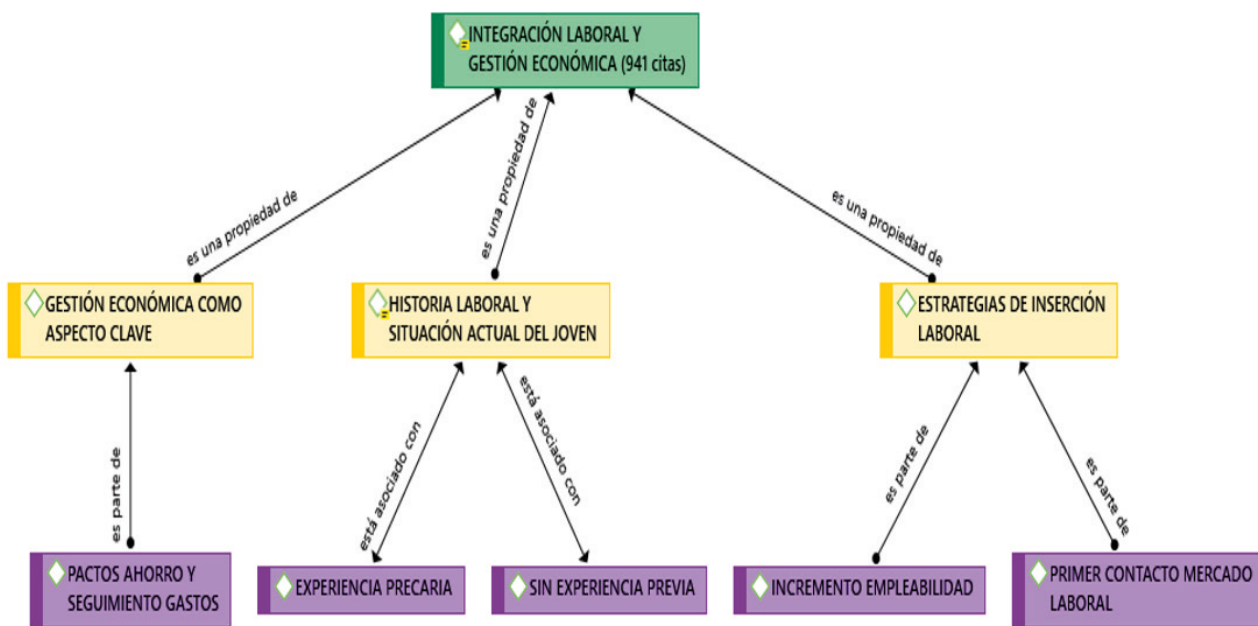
INTEGRACIÓN LABORAL Y GESTIÓN ECONÓMICA (941 citas)

es una propiedad de

es una propiedad de

es una propiedad de

GESTIÓN ECONÓMICA COMO ASPECTO CLAVE

HISTORIA LABORAL Y SITUACIÓN ACTUAL DEL JOVEN

ESTRATEGIAS DE INSERCIÓN LABORAL

es parte de

está asociado con

está asociado con

es parte de

es parte de

PACTOS AHORRO Y SEGUIMIENTO GASTOS

EXPERIENCIA PRECARIA

SIN EXPERIENCIA PREVIA

INCREMENTO EMPLEABILIDAD

PRIMER CONTACTO MERCADO LABORAL